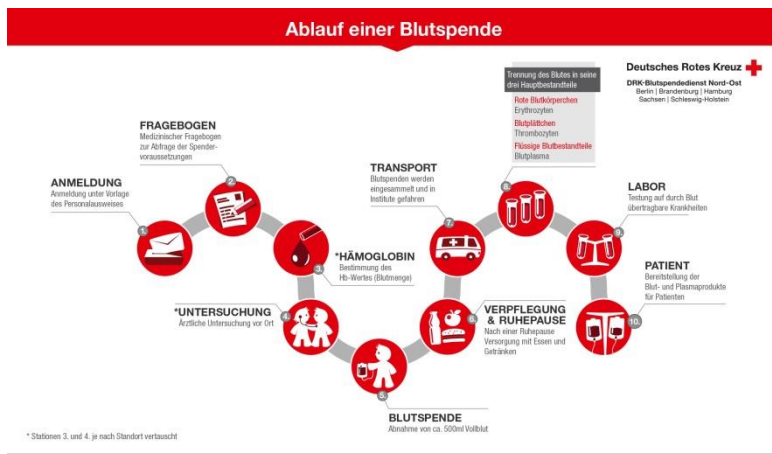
Ablauf einer Blutspende

Deutsches Rotes Kreuz
DRK-Blutspendedienst Nord-Ost
Berlin | Brandenburg | Hamburg
Sachsen | Schleswig-Holstein

1. ANMELDUNG
Anmeldung unter Vorlage des Personalausweises

2. FRAGEBOGEN
Medizinischer Fragebogen zur Abfrage der Spendervoraussetzungen

3. *HÄMOGLOBIN
Bestimmung des Hb-Wertes (Blutmenge)

4. *UNTERSUCHUNG
Ärztliche Untersuchung vor Ort

5. BLUTSPENDE
Abnahme von ca. 500ml Vollblut

6. VERPFLEGUNG & RUHEPAUSE
Nach einer Ruhepause Versorgung mit Essen und Getränken

7. TRANSPORT
Blutspenden werden eingesammelt und in Institute gefahren

8. Trennung des Blutes in seine drei Hauptbestandteile
Rote Blutkörperchen
Erythrozyten
Blutplättchen
Thrombozyten
Flüssige Blutbestandteile
Blutplasma

9. LABOR
Testung auf durch Blut übertragbare Krankheiten

10. PATIENT
Bereitstellung der Blut- und Plasmaprodukte für Patienten

* Stationen 3. und 4. je nach Standort vertauscht